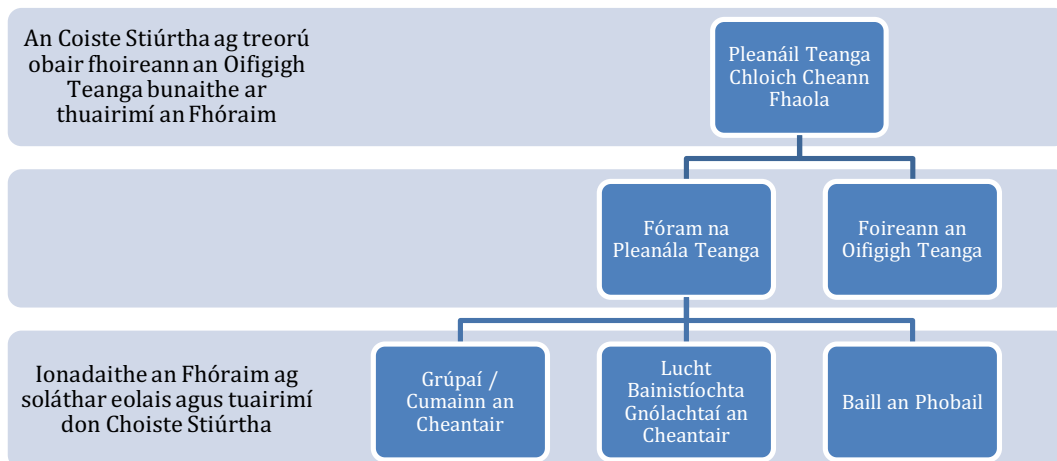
An Coiste Stiúrtha ag treorú obair fhoireann an Oifigigh Teanga bunaithe ar thuairimí an Fhóraim

Pleanáil Teanga Chloich Cheann Fhaola

Fóram na Pleanála Teanga

Foireann an Oifigigh Teanga

Ionadaithe an Fhóraim ag soláthar eolais agus tuairimí don Choiste Stiúrtha

Grúpaí / Cumainn an Cheantair

Lucht Bainistíochta Gnólachtaí an Cheantair

Baill an Phobail